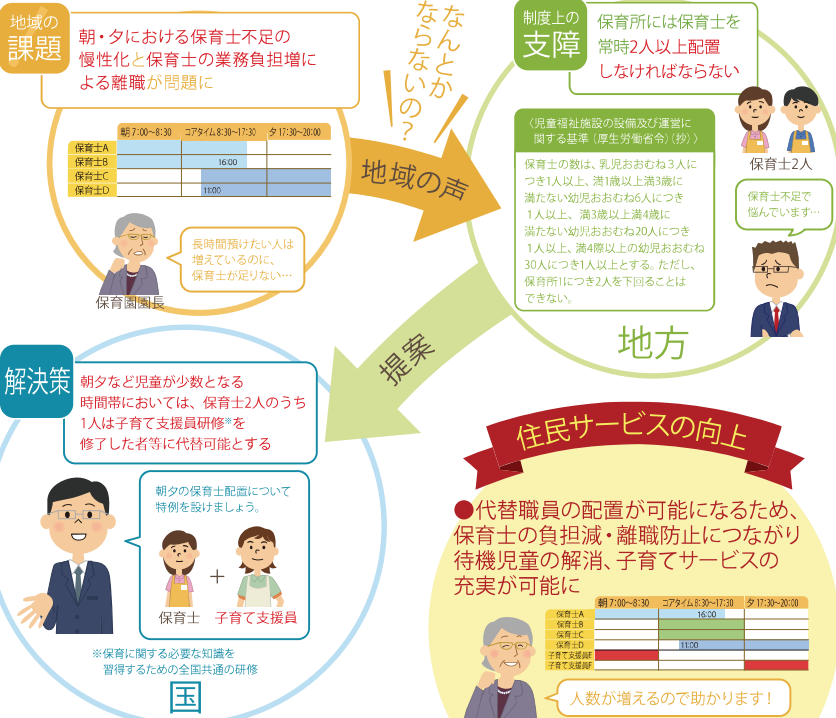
地域の課題

朝・夕における保育士不足の慢性化と保育士の業務負担増による離職が問題に

| | 朝 7:00～8:30 | コアタイム 8:30～17:30 | 夕 17:30～20:00 |
|---|---|---|---|
| 保育士A | | | |
| 保育士B | | 16:00 | |
| 保育士C | | | |
| 保育士D | | 11:00 | |

長時間預けたい人は増えているのに、保育士が足りない…

保育園園長

なんとかならないの？

地域の声

制度上の支障

保育所には保育士を常時2人以上配置しなければならない

〈児童福祉施設の設備及び運営に関する基準（厚生労働省令）（抄）〉

保育士の数は、乳児おおむね3人につき1人以上、満1歳以上満3歳に満たない幼児おおむね6人につき1人以上、満3歳以上満4歳に満たない幼児おおむね20人につき1人以上、満4際以上の幼児おおむね30人につき1人以上とする。ただし、保育所1につき2人を下回ることはできない。

保育士2人

保育士不足で悩んでいます…

地方

提案

解決策

朝夕など児童が少数となる時間帯においては、保育士2人のうち1人は子育て支援員研修※を修了した者等に代替可能とする

朝夕の保育士配置について特例を設けましょう。

保育士 ＋ 子育て支援員

※保育に関する必要な知識を習得するための全国共通の研修

国

住民サービスの向上

●代替職員の配置が可能になるため、保育士の負担減・離職防止につながり待機児童の解消、子育てサービスの充実が可能に

| | 朝 7:00～8:30 | コアタイム 8:30～17:30 | 夕 17:30～20:00 |
|---|---|---|---|
| 保育士A | | 16:00 | |
| 保育士B | | | |
| 保育士C | | | |
| 保育士D | | 11:00 | |
| 子育て支援員E | | | |
| 子育て支援員F | | | |

人数が増えるので助かります！